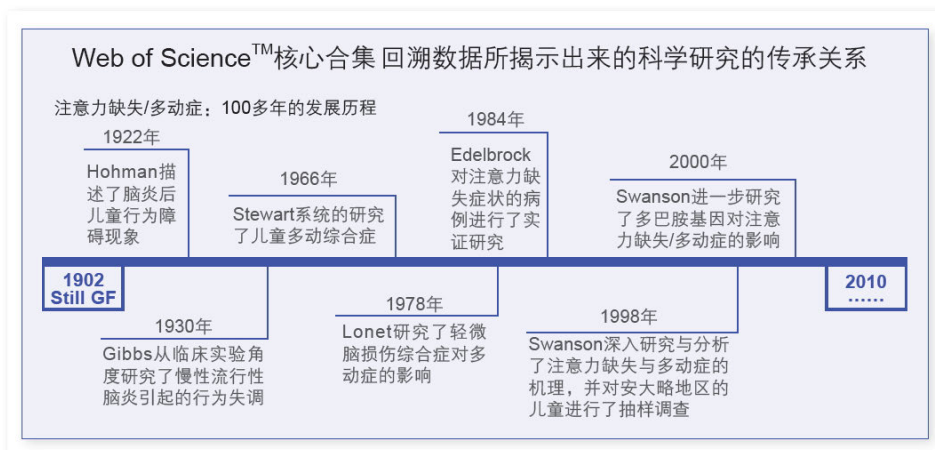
Web of Science$^{TM}$核心合集 回溯数据所揭示出来的科学研究的传承关系

注意力缺失/多动症：100多年的发展历程

1922年
Hohman描述了脑炎后儿童行为障碍现象

1966年
Stewart系统的研究了儿童多动综合症

1984年
Edelbrock对注意力缺失症状的病例进行了实证研究

2000年
Swanson进一步研究了多巴胺基因对注意力缺失/多动症的影响

1902
Still GF

2010
……

1930年
Gibbs从临床实验角度研究了慢性流行性脑炎引起的行为失调

1978年
Lonet研究了轻微脑损伤综合症对多动症的影响

1998年
Swanson深入研究与分析了注意力缺失与多动症的机理，并对安大略地区的儿童进行了抽样调查